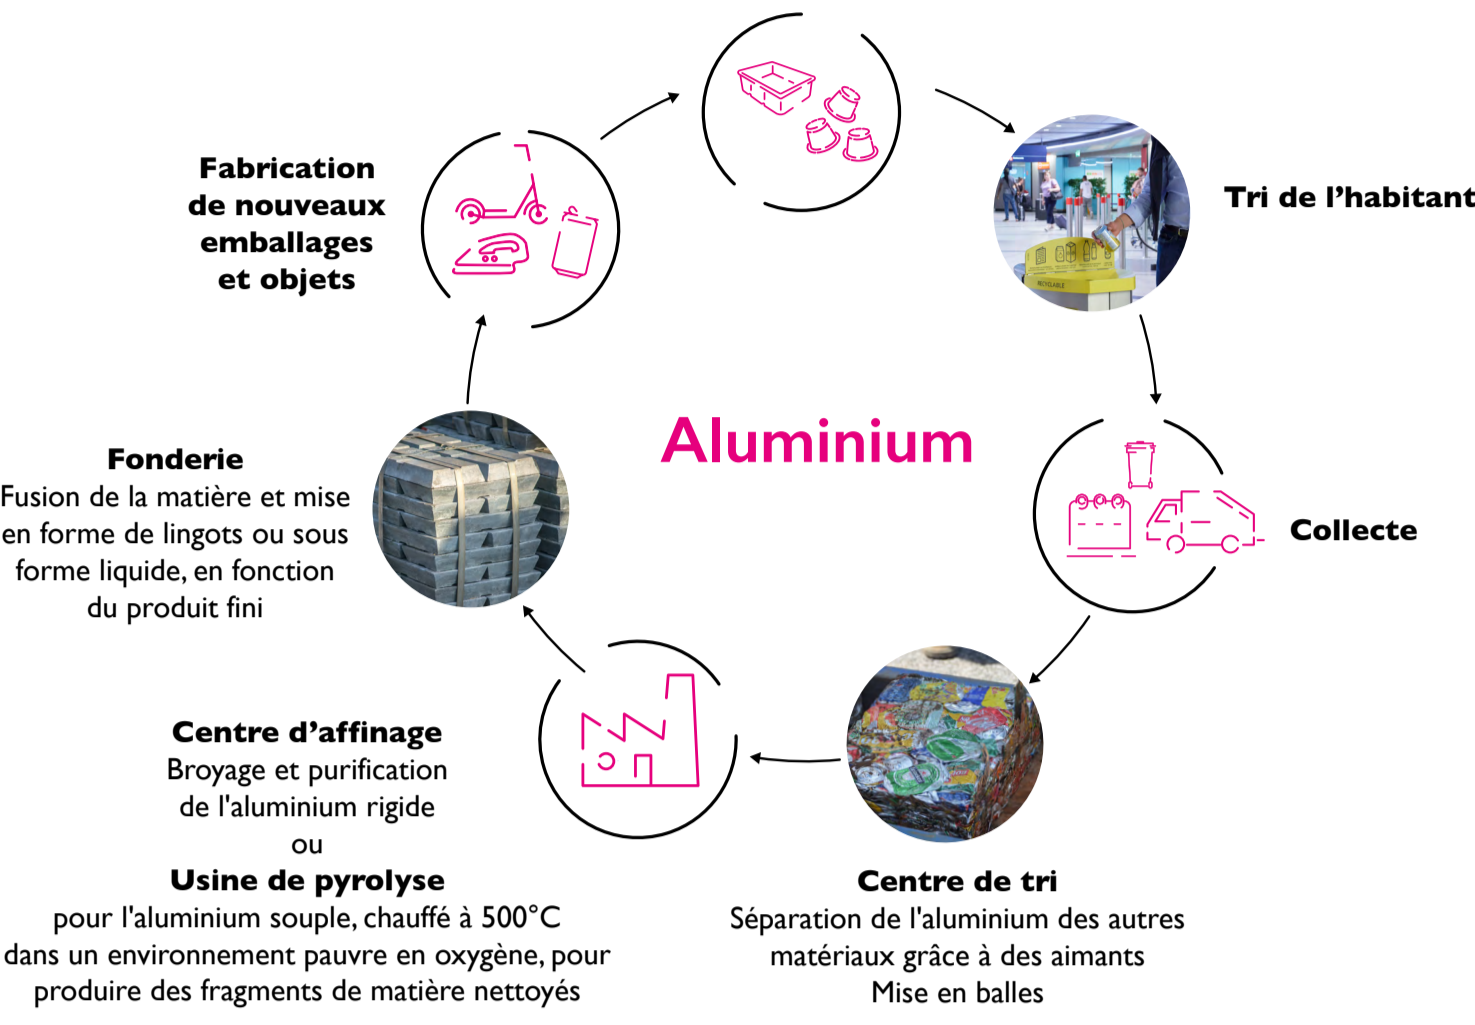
Aluminium

Tri de l’habitant

Collecte

Centre de tri
Séparation de l'aluminium des autres matériaux grâce à des aimants
Mise en balles

Centre d’affinage
Broyage et purification de l'aluminium rigide
ou
Usine de pyrolyse
pour l'aluminium souple, chauffé à 500°C dans un environnement pauvre en oxygène, pour produire des fragments de matière nettoyés

Fonderie
Fusion de la matière et mise en forme de lingots ou sous forme liquide, en fonction du produit fini

Fabrication de nouveaux emballages et objets

RECYCLABLE